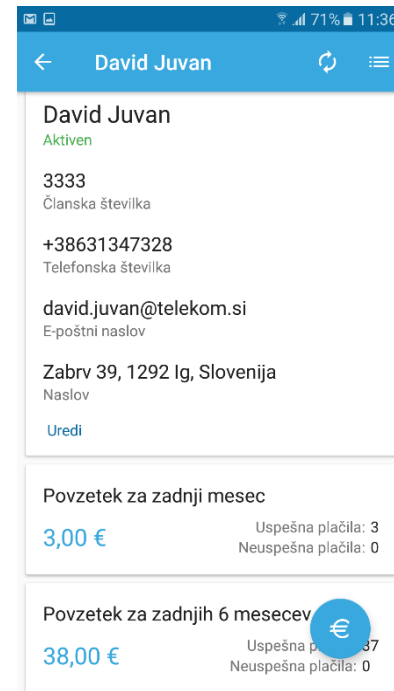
71% 11:36

David Juvan

David Juvan
Aktiven

3333
Članska številka

+38631347328
Telefonska številka

david.juvan@telekom.si
E-poštni naslov

Zabrv 39, 1292 Ig, Slovenija
Naslov

Uredi

Povzetek za zadnji mesec
3,00 €
Uspešna plačila: 3
Neuspešna plačila: 0

Povzetek za zadnjih 6 mesecev
38,00 €
Uspešna p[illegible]37
Neuspešna plačila: 0

€